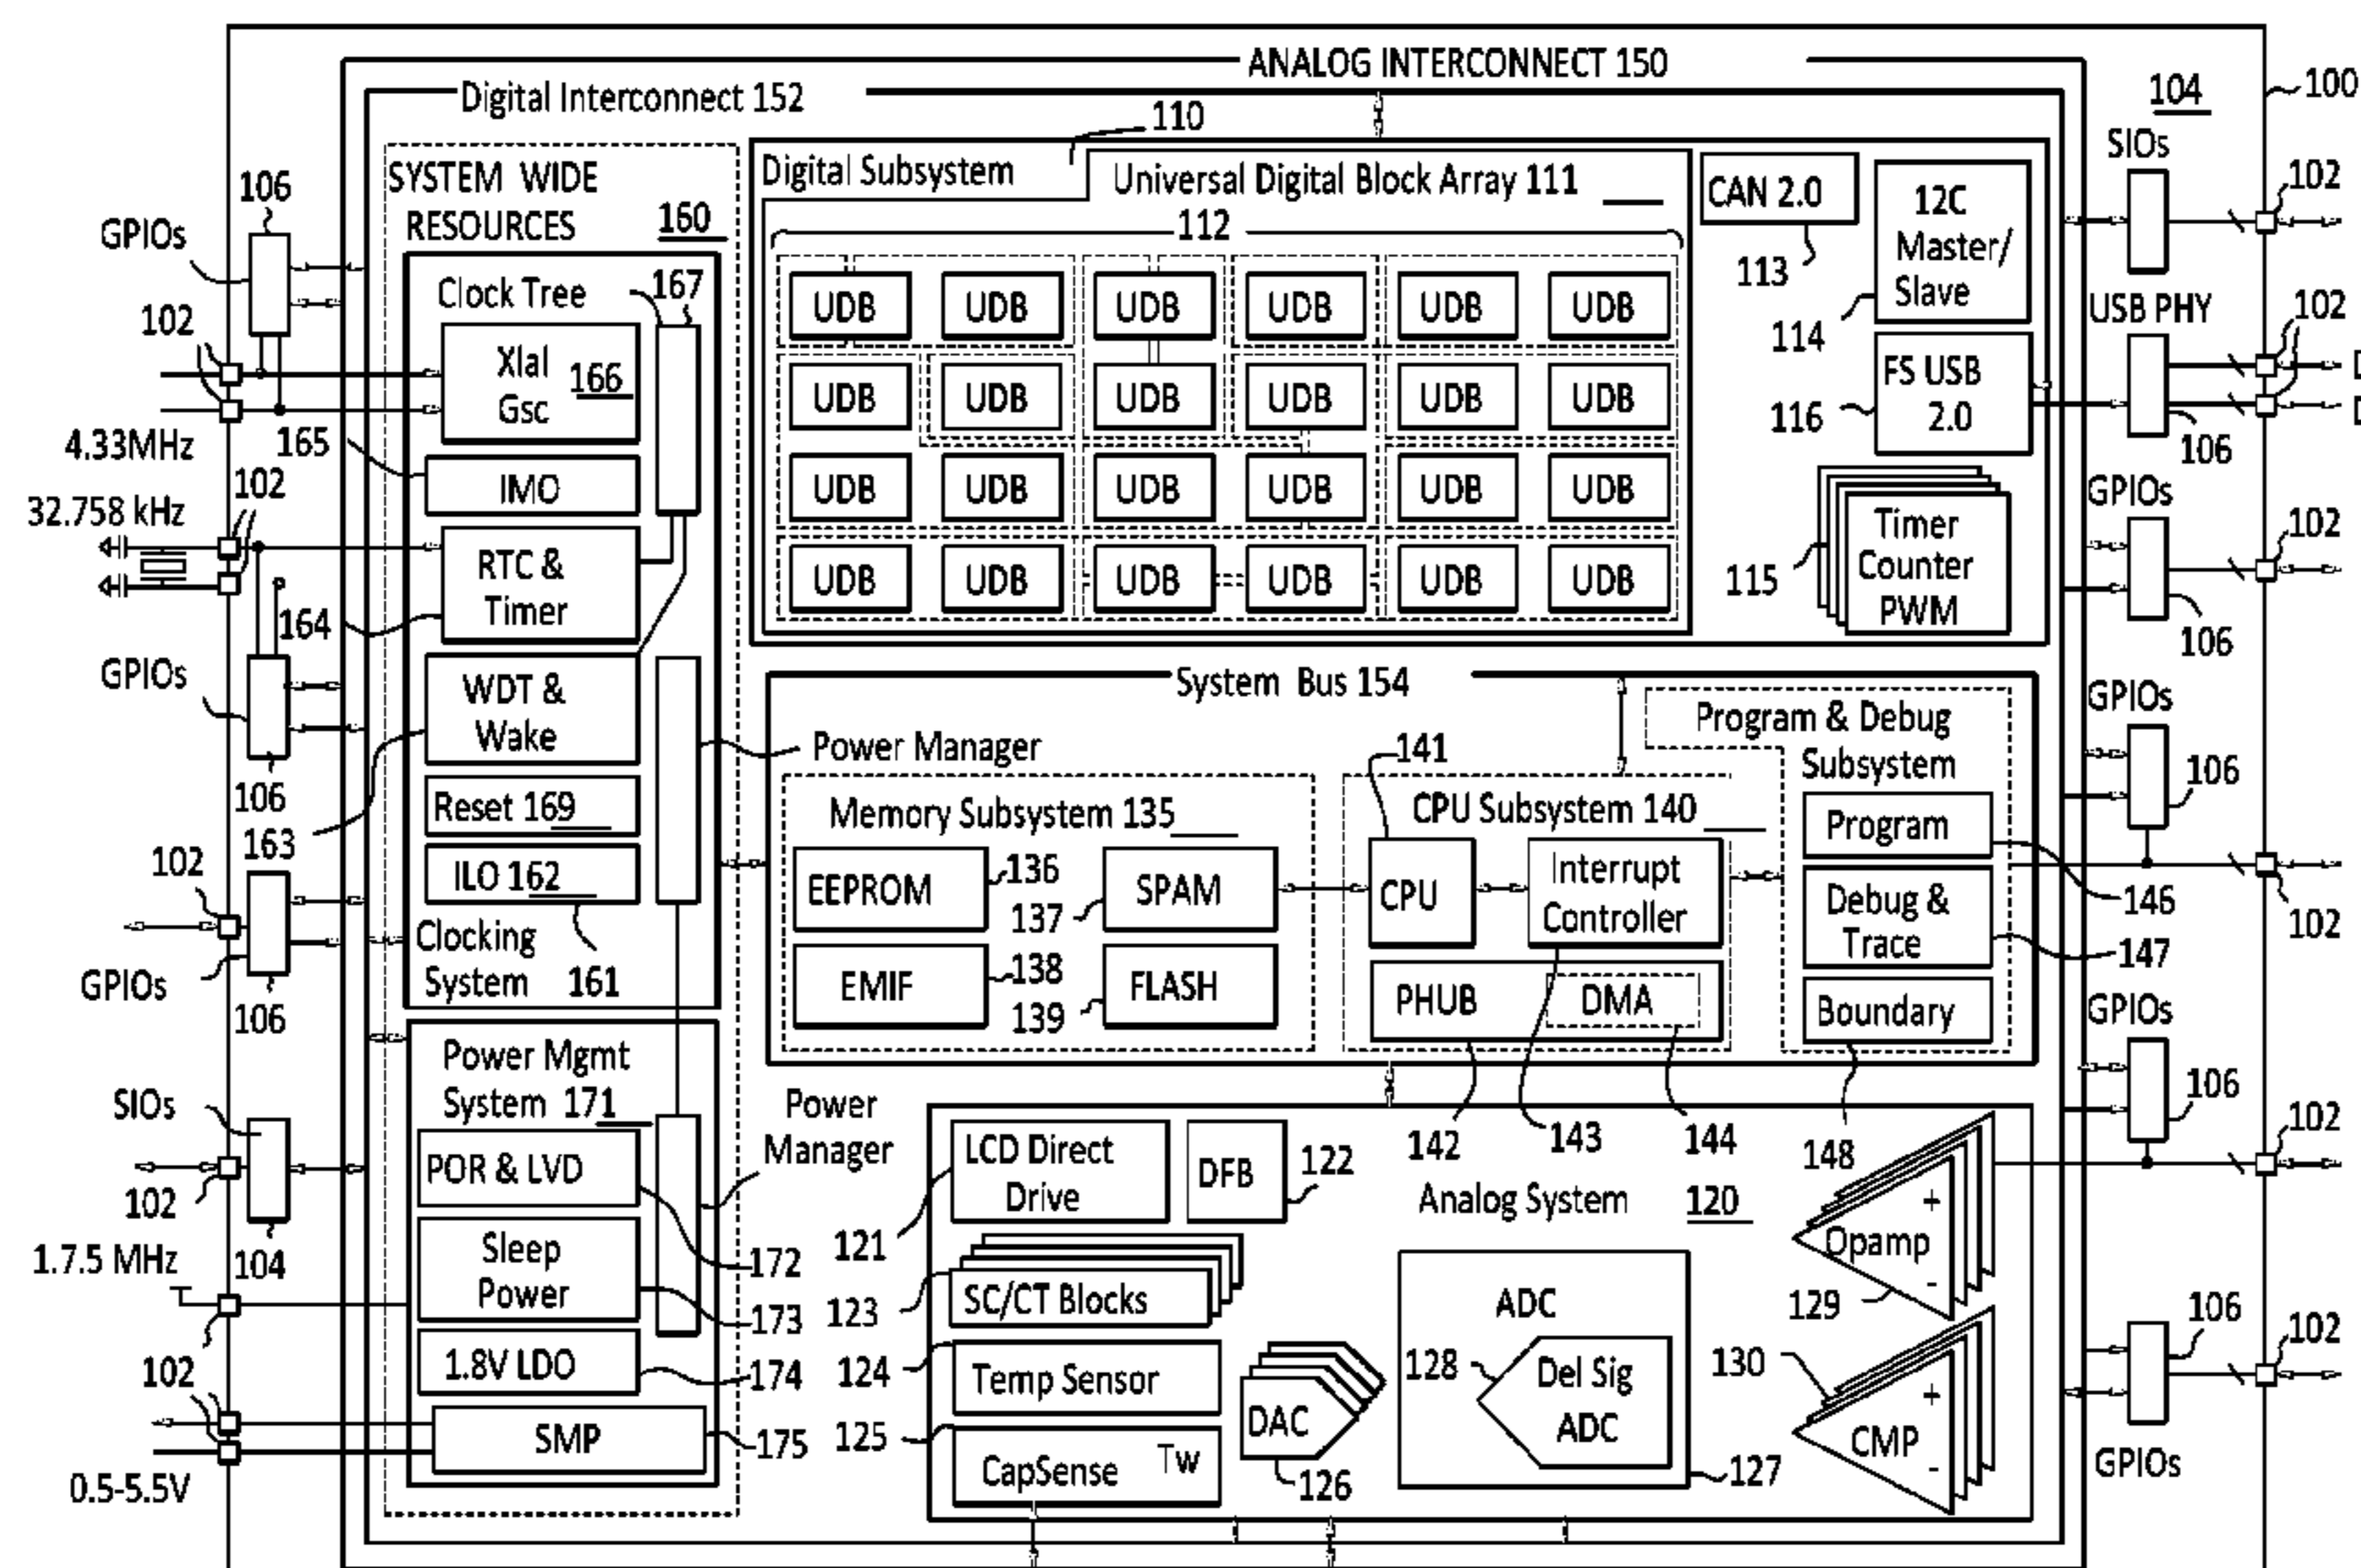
ANALOG INTERCONNECT 150
Digital Interconnect 152
104
100
110
SYSTEM WIDE RESOURCES 160
Digital Subsystem
Universal Digital Block Array 111
112
CAN 2.0
12C Master/ Slave
SIOs
102
106
GPIOs
102
Clock Tree
167
Xlal Gsc 166
UDB UDB UDB UDB UDB UDB
UDB UDB UDB UDB UDB UDB
UDB UDB UDB UDB UDB UDB
UDB UDB UDB UDB UDB UDB
113
114
USB PHY
102
FS USB 2.0
116
106
4.33MHz
165
IMO
102
32.758 kHz
RTC & Timer
GPIOs
102
115
Timer Counter PWM
106
164
GPIOs
WDT & Wake
System Bus 154
GPIOs
Program & Debug Subsystem
Power Manager
141
106
106
Reset 169
Memory Subsystem 135
CPU Subsystem 140
Program
163
ILO 162
102
EEPROM
136
SPAM
CPU
Interrupt Controller
137
146
102
Debug & Trace
GPIOs
Clocking System 161
EMIF
138
FLASH
147
139
PHUB
DMA
Boundary
106
GPIOs
Power Mgmt System 171
106
SIOs
Power Manager
102
LCD Direct Drive
DFB
122
142
143
144
148
102
POR & LVD
Analog System 120
102
121
+
Opamp
-
1.7.5 MHz
104
Sleep Power
172
123
SC/CT Blocks
173
ADC
129
106
102
1.8V LDO
174
124
Temp Sensor
128
Del Sig ADC
130
+
102
SMP
175
125
DAC
CMP
-
CapSense
Tw
126
127
GPIOs
0.5-5.5V